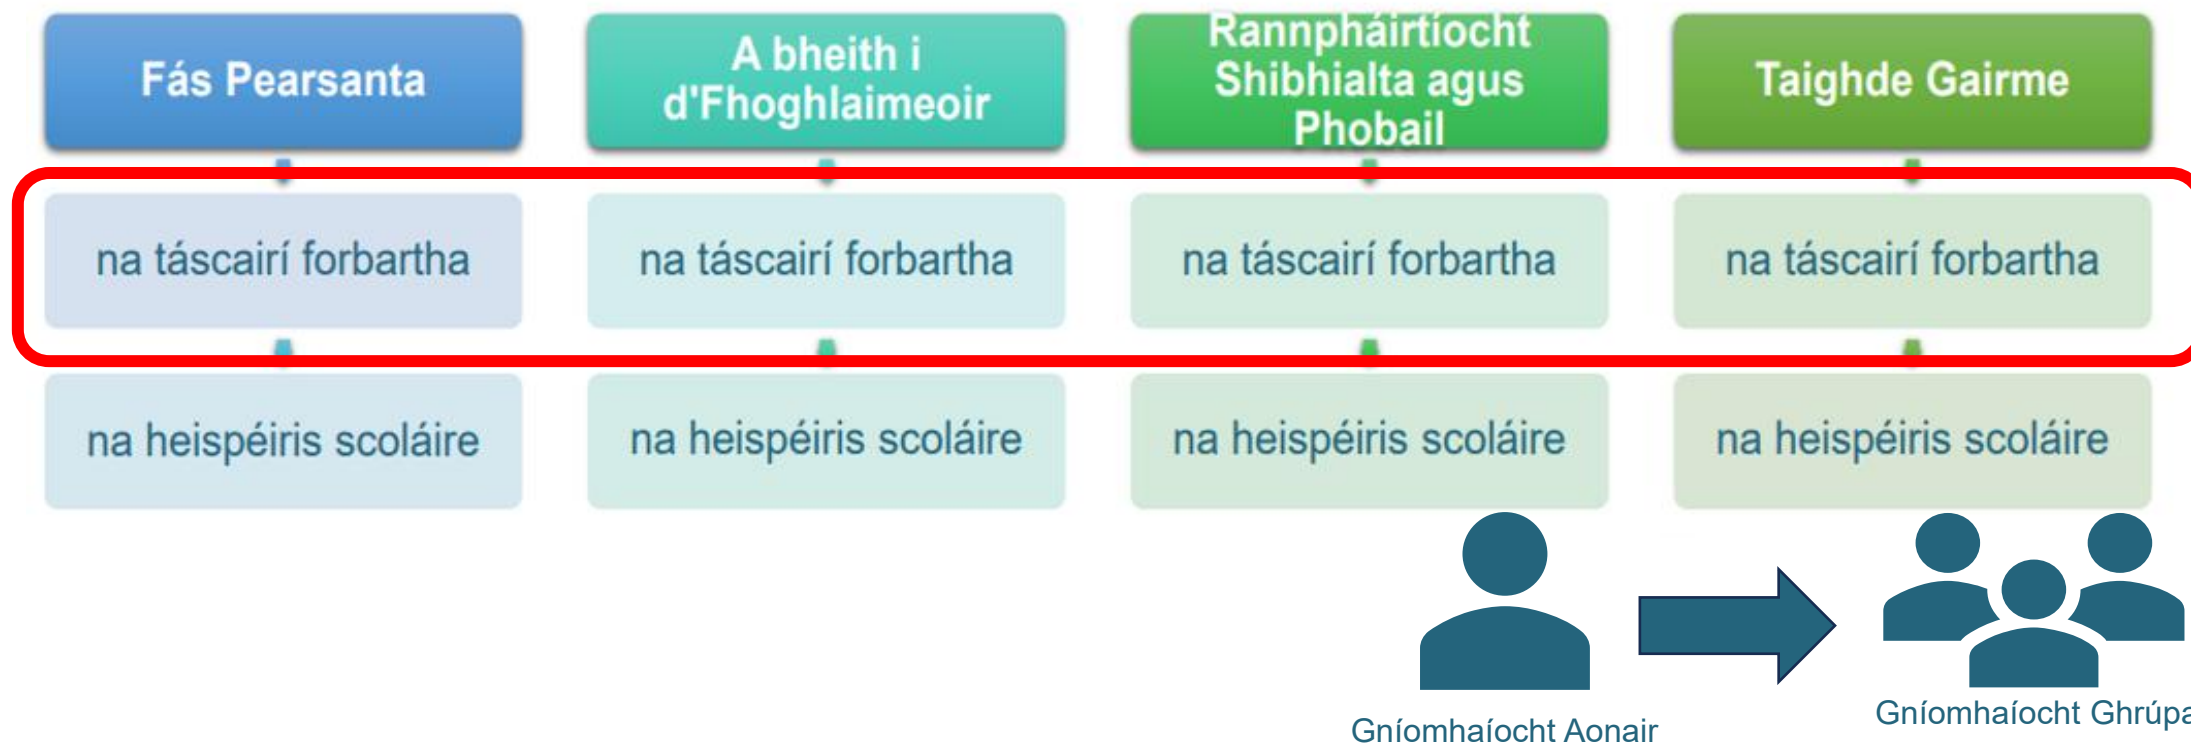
Fás Pearsanta

A bheith i d'Fhoghlaimeoir

Rannpháirtíocht Shibhialta agus Phobail

Taighde Gairme

na táscairí forbartha

na táscairí forbartha

na táscairí forbartha

na táscairí forbartha

na heispéiris scoláire

na heispéiris scoláire

na heispéiris scoláire

na heispéiris scoláire

Gníomhaíocht Aonair

Gníomhaíocht Ghrúpa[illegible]